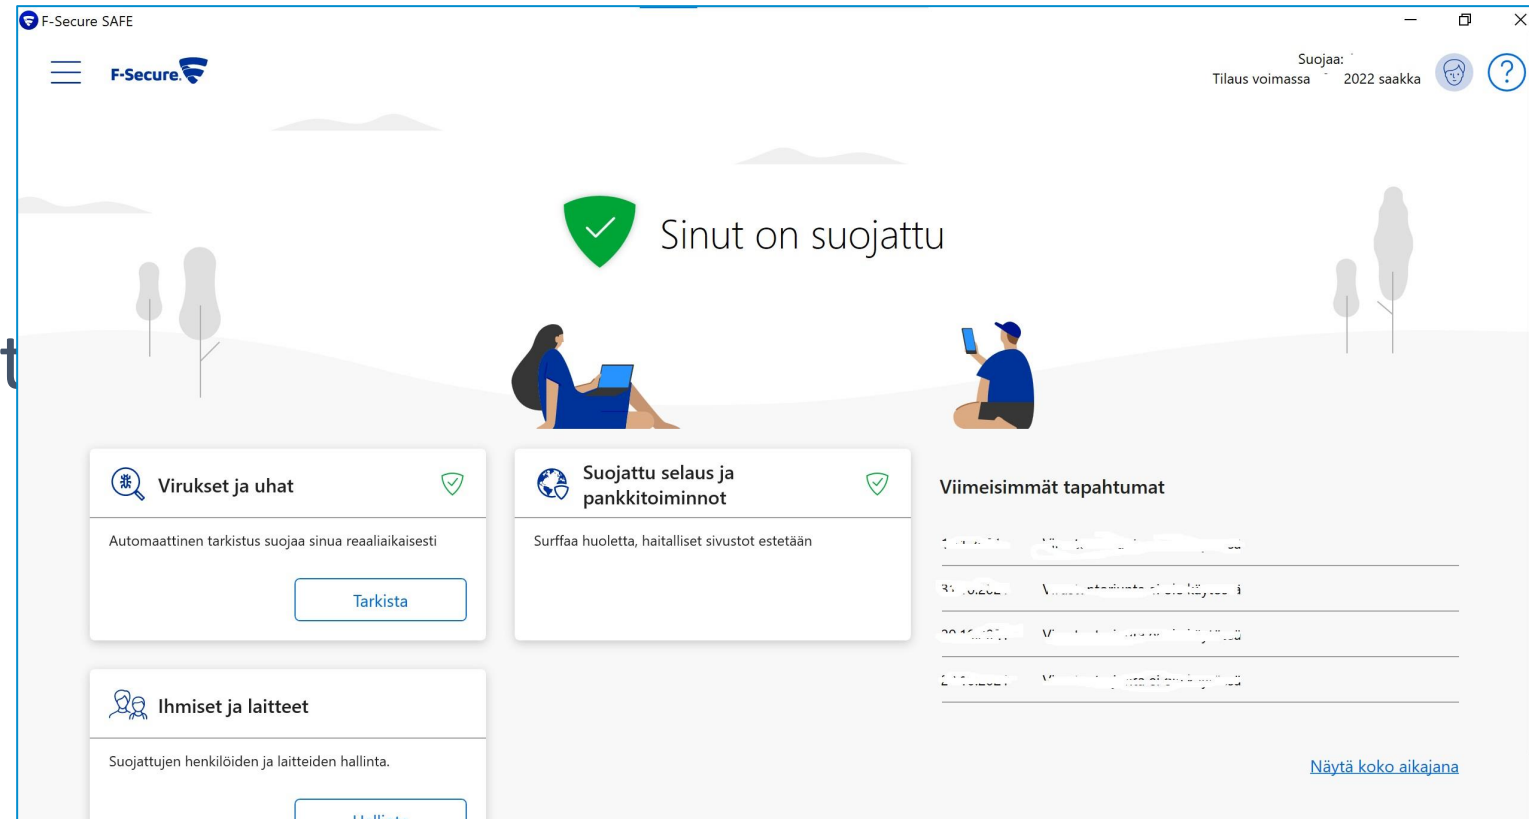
F-Secure SAFE

F-Secure

Suojaa:
Tilaus voimassa 2022 saakka

?

Sinut on suojattu

Virukset ja uhat

Automaattinen tarkistus suojaa sinua reaaliaikaisesti

Tarkista

Suojattu selaus ja pankkitoiminnot

Surffaa huoletta, haitalliset sivustot estetään

Viimeisimmät tapahtumat

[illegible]

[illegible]

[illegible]

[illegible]

Ihmiset ja laitteet

Suojattujen henkilöiden ja laitteiden hallinta.

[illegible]

Näytä koko aikajana